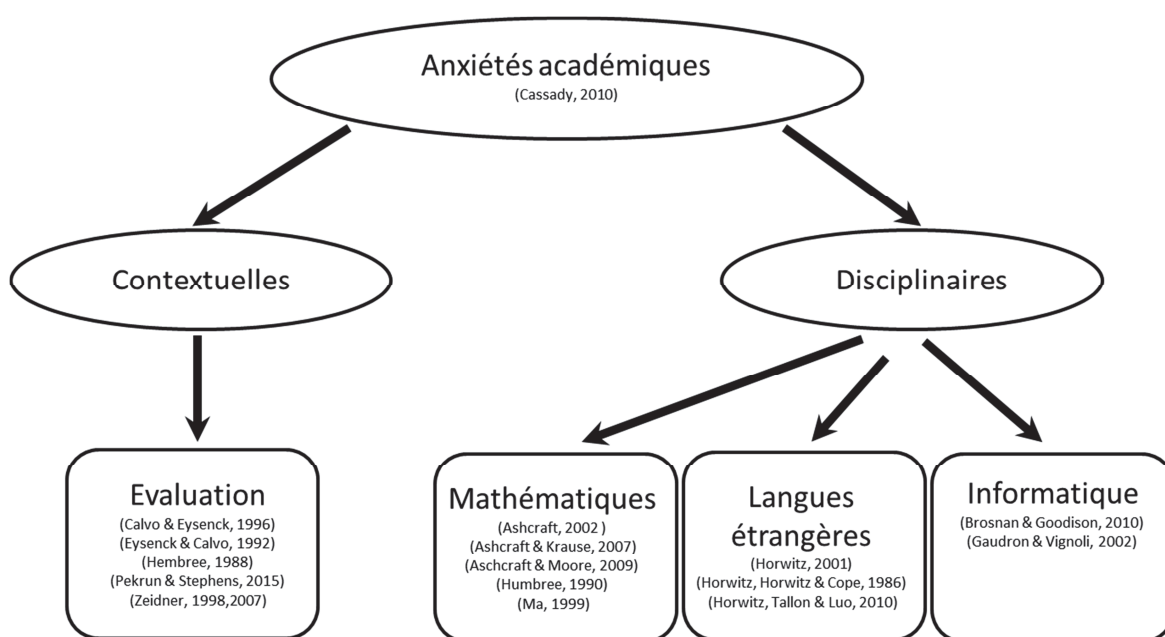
Anxiétés académiques
(Cassady, 2010)

Contextuelles

Disciplinaires

Evaluation
(Calvo & Eysenck, 1996)
(Eysenck & Calvo, 1992)
(Hembree, 1988)
(Pekrun & Stephens, 2015)
(Zeidner, 1998,2007)

Mathématiques
(Ashcraft, 2002 )
(Ashcraft & Krause, 2007)
(Aschcraft & Moore, 2009)
(Humbree, 1990)
(Ma, 1999)

Langues étrangères
(Horwitz, 2001)
(Horwitz, Horwitz & Cope, 1986)
(Horwitz, Tallon & Luo, 2010)

Informatique
(Brosnan & Goodison, 2010)
(Gaudron & Vignoli, 2002)